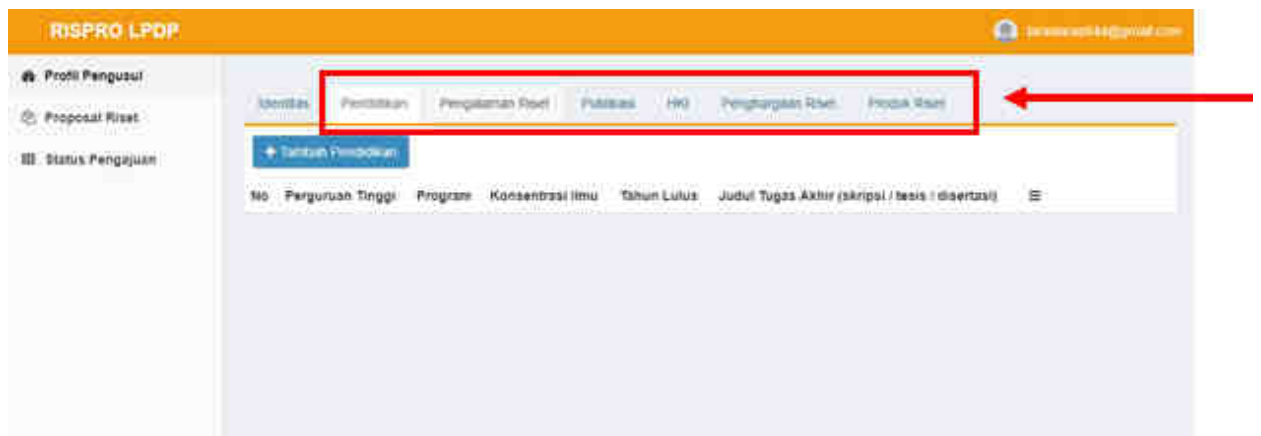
RISPRO LPDP

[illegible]@gmail.com

Profil Pengusul
Proposal Riset
Status Pengajuan

Identitas | Pendidikan | Pengalaman Riset | Publikasi | HKI | Penghargaan Riset | Produk Riset

+ Tambah Pendidikan

| No | Perguruan Tinggi | Program | Konsentrasi Ilmu | Tahun Lulus | Judul Tugas Akhir (skripsi / tesis / disertasi) | ☰ |
|---|---|---|---|---|---|---|